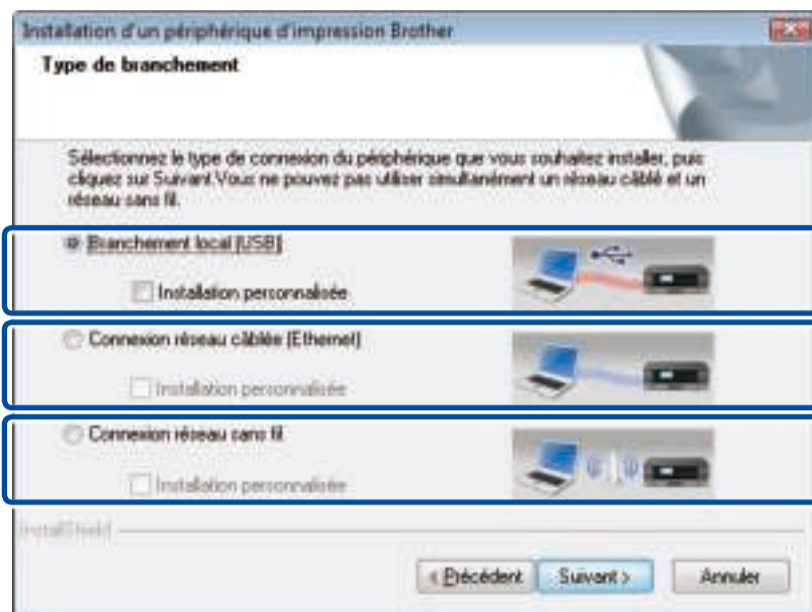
Installation d'un périphérique d'impression Brother

Type de branchement

Sélectionnez le type de connexion du périphérique que vous souhaitez installer, puis cliquez sur Suivant.Vous ne pouvez pas utiliser simultanément un réseau câblé et un réseau sans fil.

Branchement local (USB)

Installation personnalisée

Connexion réseau câblée (Ethernet)

Installation personnalisée

Connexion réseau sans fil

Installation personnalisée

InstallShield

< Précédent

Suivant >

Annuler